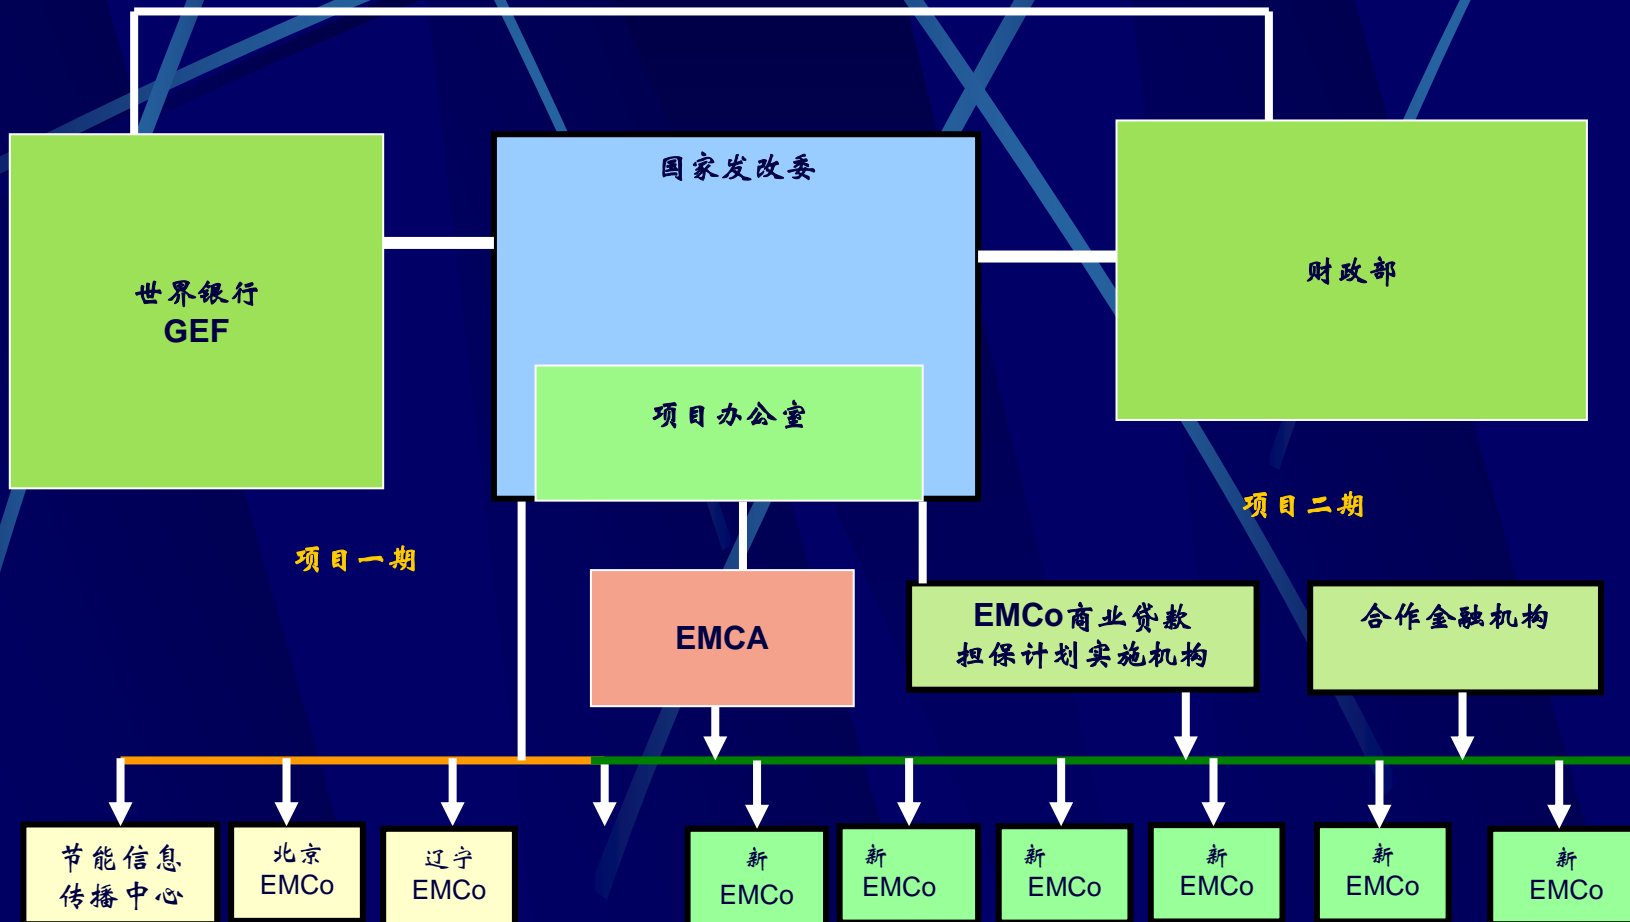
国家发改委

世界银行
GEF

财政部

项目办公室

项目二期

项目一期

EMCA

EMCo商业贷款
担保计划实施机构

合作金融机构

节能信息
传播中心

北京
EMCo

辽宁
EMCo

新
EMCo

新
EMCo

新
EMCo

新
EMCo

新
EMCo

新
EMCo